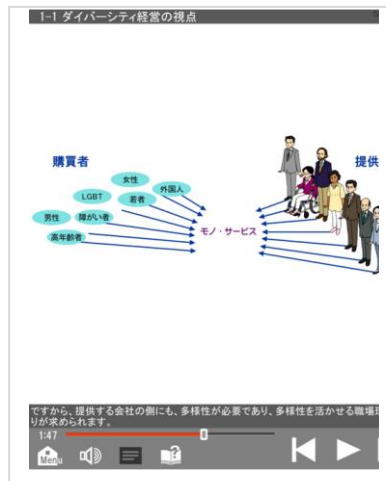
1-1 ダイバーシティ経営の視点

購買者

女性
LGBT
外国人
若者
男性
障がい者
高年齢者

モノ・サービス

提供

ですから、提供する会社の側にも、多様性が必要であり、多様性を活かせる職場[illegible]りが求められます。

1:47

Menu